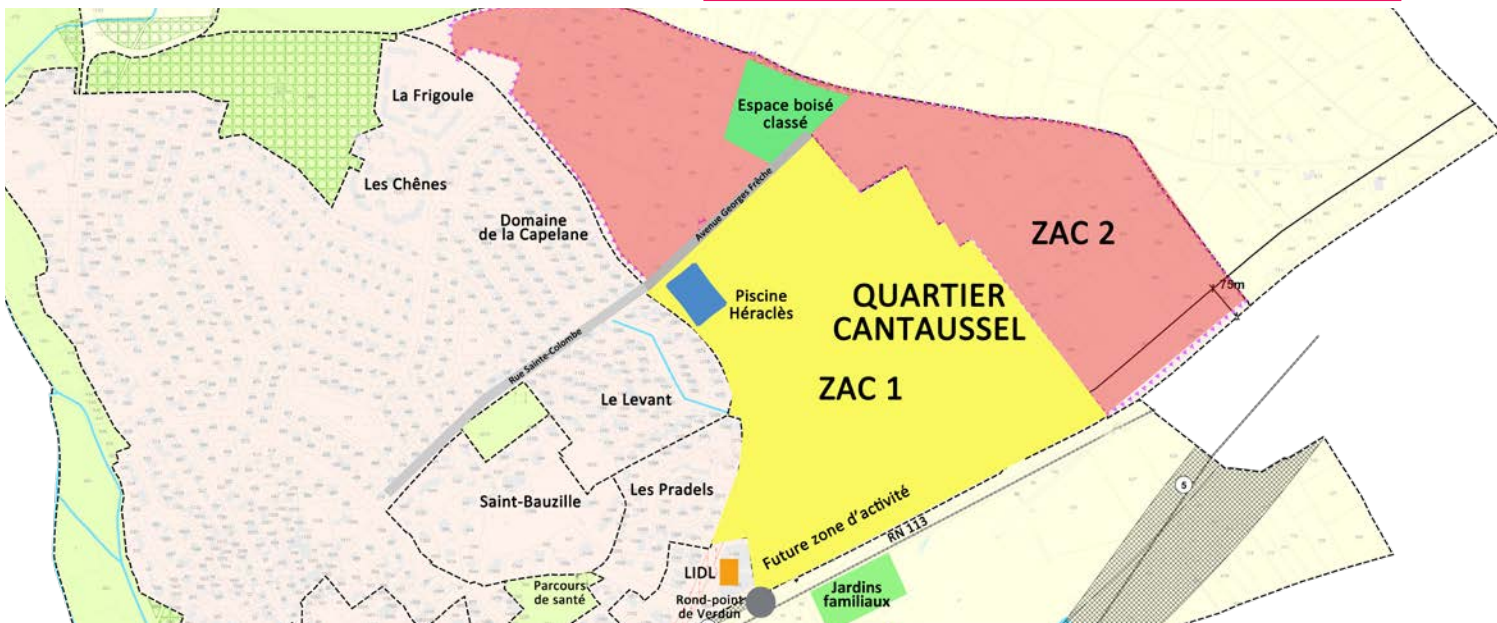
La Frigoule

Espace boisé classé

Les Chênes

Domaine de la Capelane

Avenue Georges Frêche

ZAC 2

75m

Piscine Héraclès

QUARTIER CANTAUSSEL

Rue Sainte-Colombe

Le Levant

ZAC 1

Saint-Bauzille

Les Pradels

Future zone d'activité

RN 113

5

LIDL

Parcours de santé

Rond-point de Verdun

Jardins familiaux